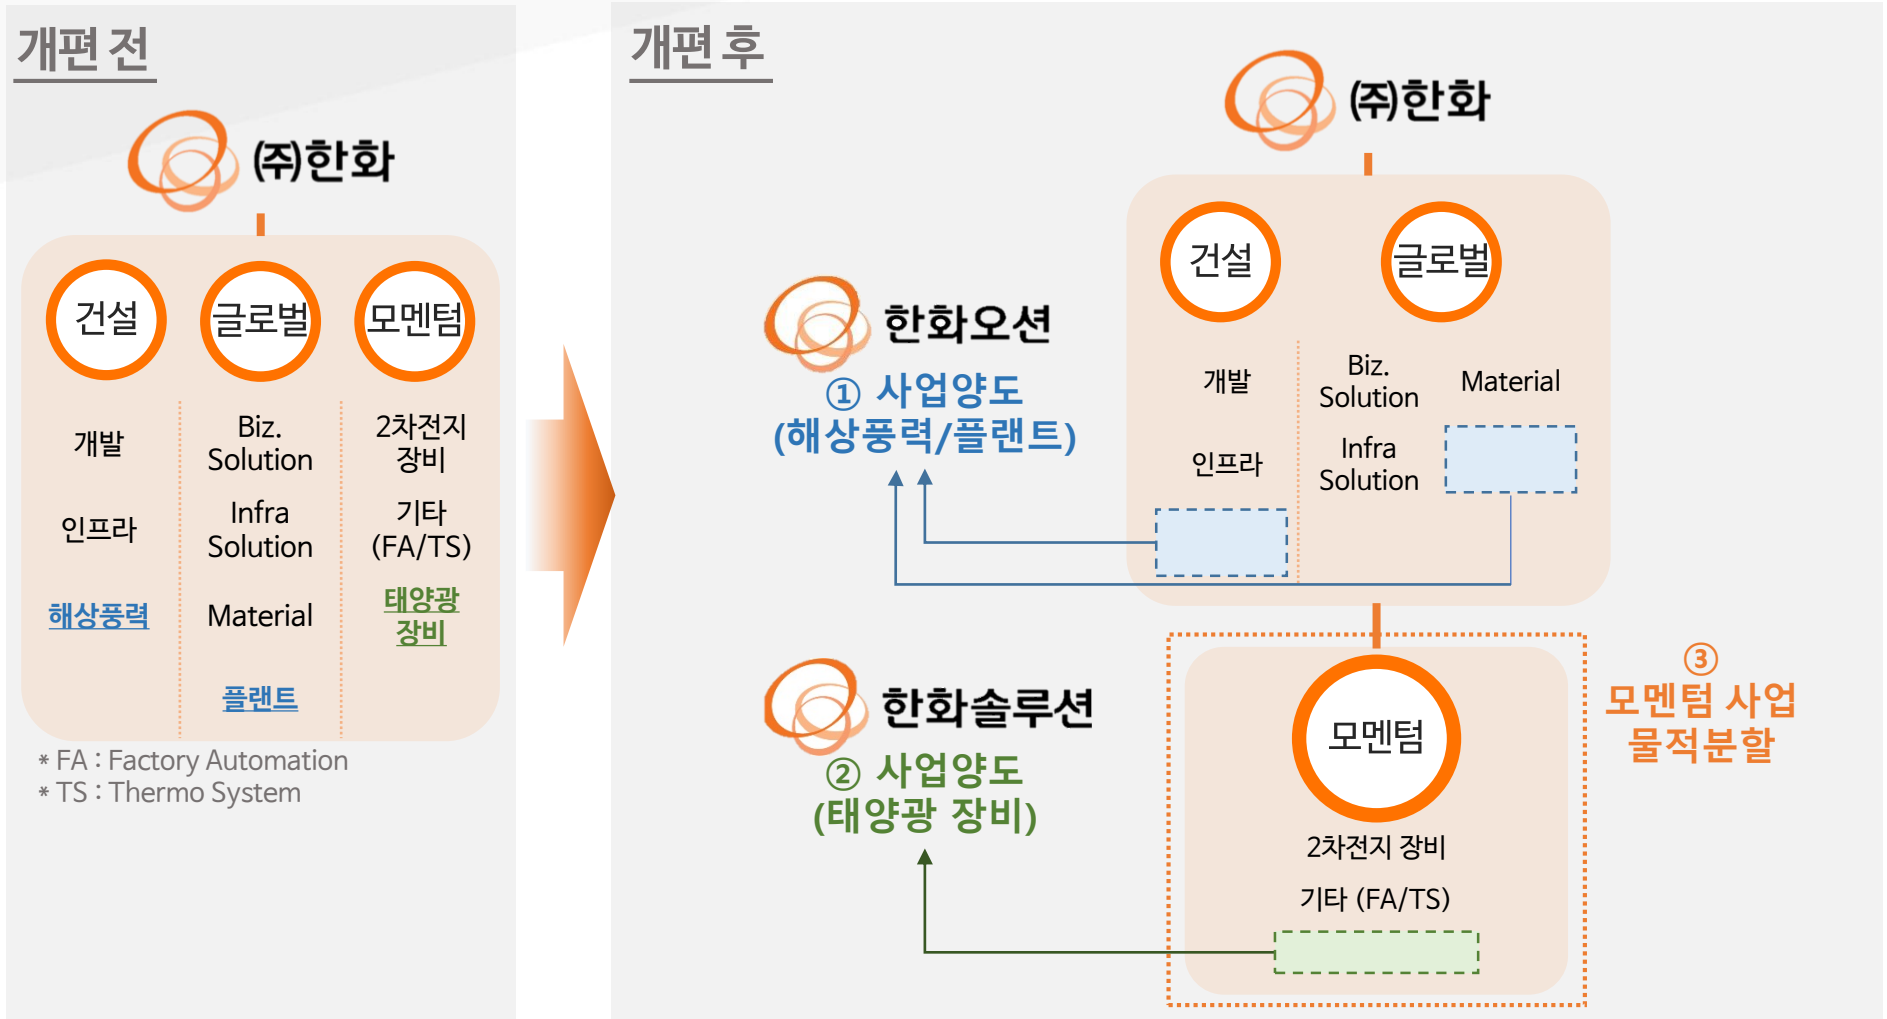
개편 전

㈜한화

건설
개발
인프라
해상풍력

글로벌
Biz. Solution
Infra Solution
Material
플랜트

모멘텀
2차전지 장비
기타 (FA/TS)
태양광 장비

* FA : Factory Automation
* TS : Thermo System

개편 후

㈜한화

건설
개발
인프라

글로벌
Biz. Solution
Infra Solution
Material

한화오션
① 사업양도 (해상풍력/플랜트)

한화솔루션
② 사업양도 (태양광 장비)

모멘텀
2차전지 장비
기타 (FA/TS)

③ 모멘텀 사업 물적분할